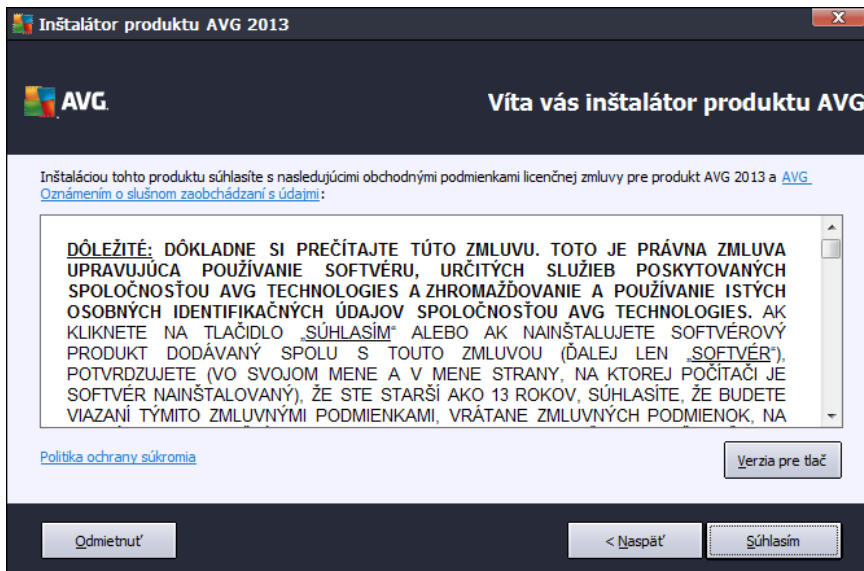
Inštalátor produktu AVG 2013

AVG

Víta vás inštalátor produktu AVG

Inštaláciou tohto produktu súhlasíte s nasledujúcimi obchodnými podmienkami licenčnej zmluvy pre produkt AVG 2013 a AVG Oznámením o slušnom zaobchádzaní s údajmi:

DÔLEŽITÉ: DÔKLADNE SI PREČÍTAJTE TÚTO ZMLUVU. TOTO JE PRÁVNA ZMLUVA UPRAVUJÚCA POUŽÍVANIE SOFTVÉRU, URČITÝCH SLUŽIEB POSKYTOVANÝCH SPOLOČNOSŤOU AVG TECHNOLOGIES A ZHROMAŽĎOVANIE A POUŽÍVANIE ISTÝCH OSOBNÝCH IDENTIFIKAČNÝCH ÚDAJOV SPOLOČNOSŤOU AVG TECHNOLOGIES. AK KLIKNETE NA TLAČIDLO „SÚHLASÍM" ALEBO AK NAINŠTALUJETE SOFTVÉROVÝ PRODUKT DODÁVANÝ SPOLU S TOUTO ZMLUVOU (ĎALEJ LEN „SOFTVÉR"), POTVRDZUJETE (VO SVOJOM MENE A V MENE STRANY, NA KTOREJ POČÍTAČI JE SOFTVÉR NAINŠTALOVANÝ), ŽE STE STARŠÍ AKO 13 ROKOV, SÚHLASÍTE, ŽE BUDETE VIAZANÍ TÝMITO ZMLUVNÝMI PODMIENKAMI, VRÁTANE ZMLUVNÝCH PODMIENOK, NA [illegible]

Politika ochrany súkromia

Verzia pre tlač

Odmietnuť

< Naspäť

Súhlasím